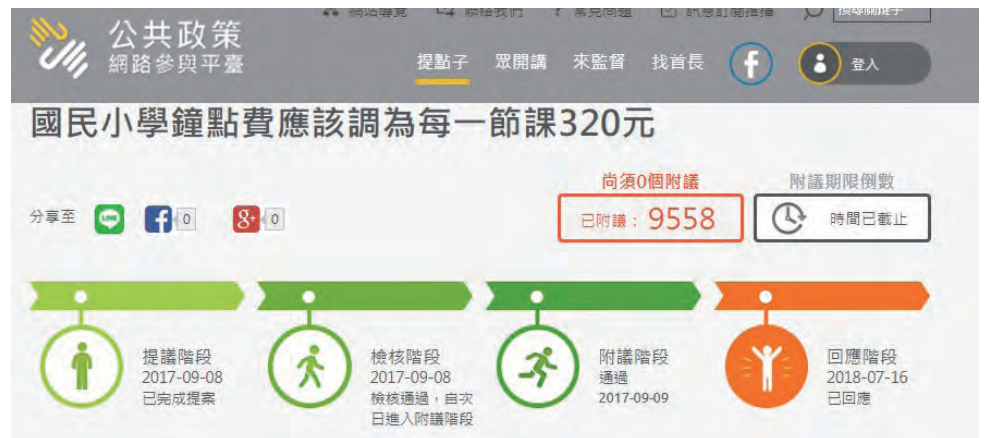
網站導覽　聯絡我們　常見問題　訊息訂閱推播　搜尋關鍵字

公共政策
網路參與平臺

提點子　眾開講　來監督　找首長　登入

國民小學鐘點費應該調為每一節課320元

分享至　0　0

尚須0個附議
已附議：9558

附議期限倒數
時間已截止

提議階段
2017-09-08
已完成提案

檢核階段
2017-09-08
檢核通過，自次日進入附議階段

附議階段
通過
2017-09-09

回應階段
2018-07-16
已回應